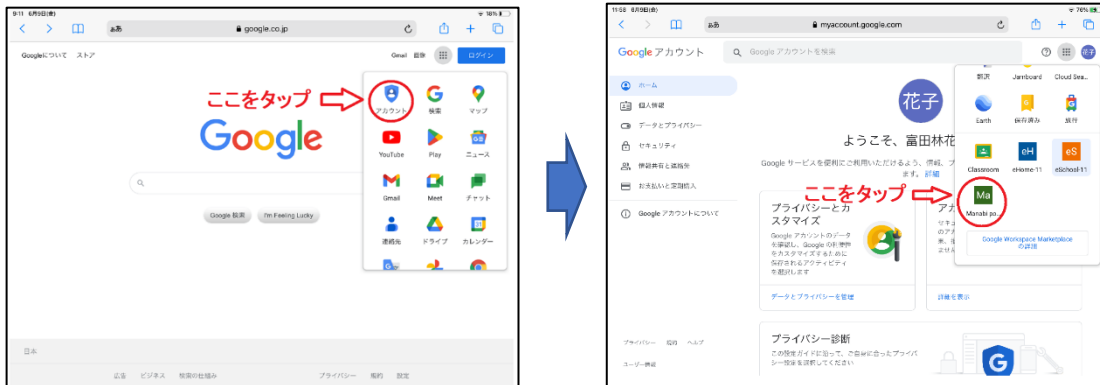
9:11 6月9日(金)
16%
ぁあ
google.co.jp
Googleについて ストア
Gmail 画像
ログイン
ここをタップ
アカウント
検索
マップ
YouTube
Play
ニュース
Gmail
Meet
チャット
連絡先
ドライブ
カレンダー
Google
Google 検索
I'm Feeling Lucky
日本
広告 ビジネス 検索の仕組み
プライバシー 規約 設定

11:08 6月9日(金)
76%
ぁあ
myaccount.google.com
Google アカウント
Google アカウントを検索
花子
ホーム
個人情報
データとプライバシー
セキュリティ
情報共有と連絡先
お支払いと定期購入
Google アカウントについて
花子
ようこそ、富田林花
Google サービスを便利にご利用いただけるよう、情報、
詳細
プライバシーとカスタマイズ
Google アカウントのデータを確認し、Google の利便性をカスタマイズするために保存するアクティビティを選択します
データとプライバシーを管理
詳細を表示
プライバシー診断
この診断ガイドに沿って、ご自身に合ったプライバシー設定を選択します
翻訳
Jamboard
Cloud Sea...
Earth
保存済み
旅行
Classroom
eHome-11
eSchool-11
ここをタップ
Ma
Manabi po...
Google Workspace Marketplace の詳細
プライバシー 規約 ヘルプ
ユーザー情報